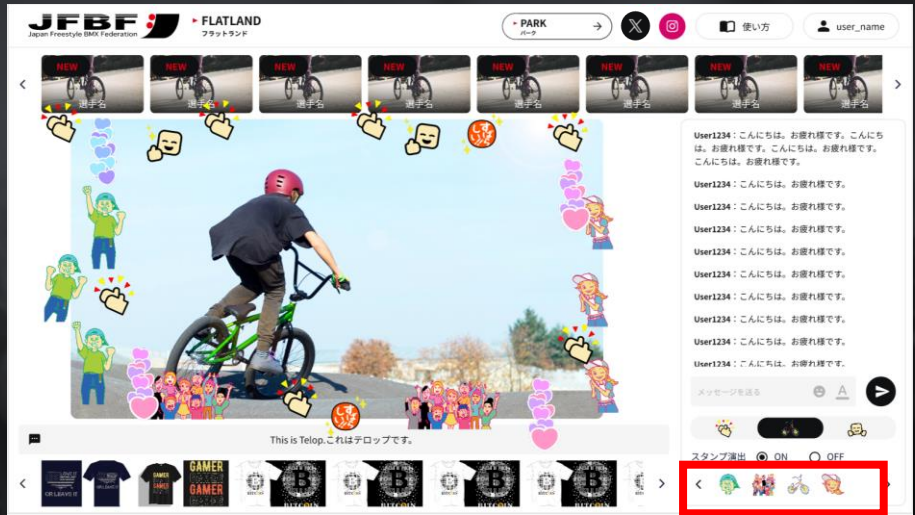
JFBF
Japan Freestyle BMX Federation

FLATLAND
フラットランド

PARK
パーク

使い方

user_name

NEW
選手名

NEW
選手名

NEW
選手名

NEW
選手名

NEW
選手名

NEW
選手名

NEW
選手名

NEW
選手名

User1234：こんにちは。お疲れ様です。こんにちは。お疲れ様です。こんにちは。お疲れ様です。こんにちは。お疲れ様です。

User1234：こんにちは。お疲れ様です。

User1234：こんにちは。お疲れ様です。

User1234：こんにちは。お疲れ様です。

User1234：こんにちは。お疲れ様です。

User1234：こんにちは。お疲れ様です。

User1234：こんにちは。お疲れ様です。

User1234：こんにちは。お疲れ様です。

User1234：こんにちは。お疲れ様です。

User1234：こんにちは。お疲れ様です。

メッセージを送る

This is Telop.これはテロップです。

スタンプ演出 ON OFF

GAMER
GAMER
GAMER

BITCOIN